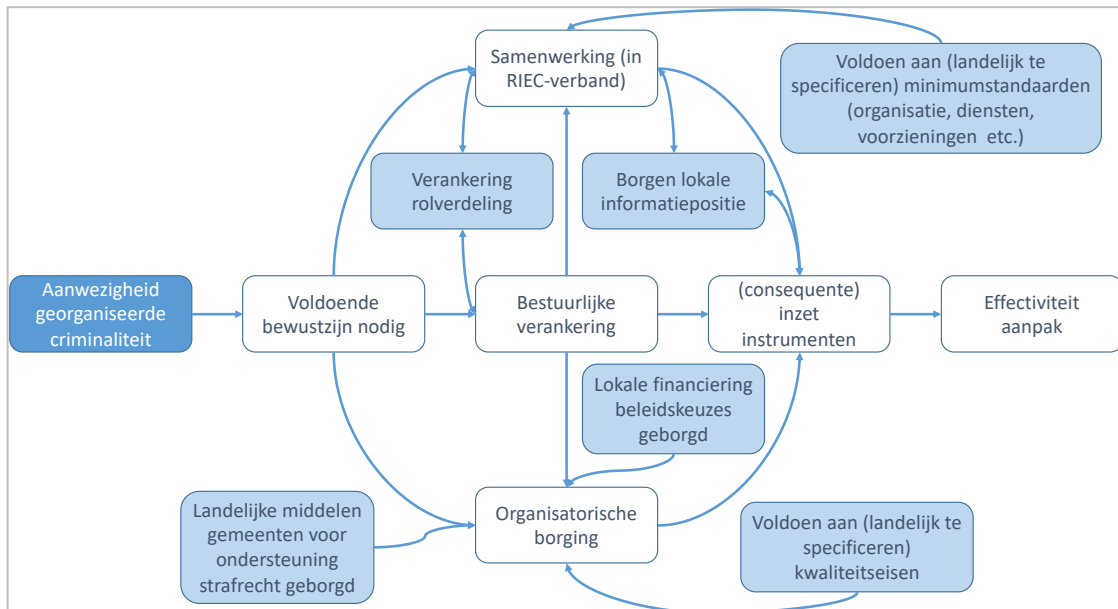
Samenwerking (in RIEC-verband)

Voldoen aan (landelijk te specificeren) minimumstandaarden (organisatie, diensten, voorzieningen etc.)

Verankering rolverdeling

Borgen lokale informatiepositie

Aanwezigheid georganiseerde criminaliteit

Voldoende bewustzijn nodig

Bestuurlijke verankering

(consequente) inzet instrumenten

Effectiviteit aanpak

Lokale financiering beleidskeuzes geborgd

Landelijke middelen gemeenten voor ondersteuning strafrecht geborgd

Organisatorische borging

Voldoen aan (landelijk te specificeren) kwaliteitseisen